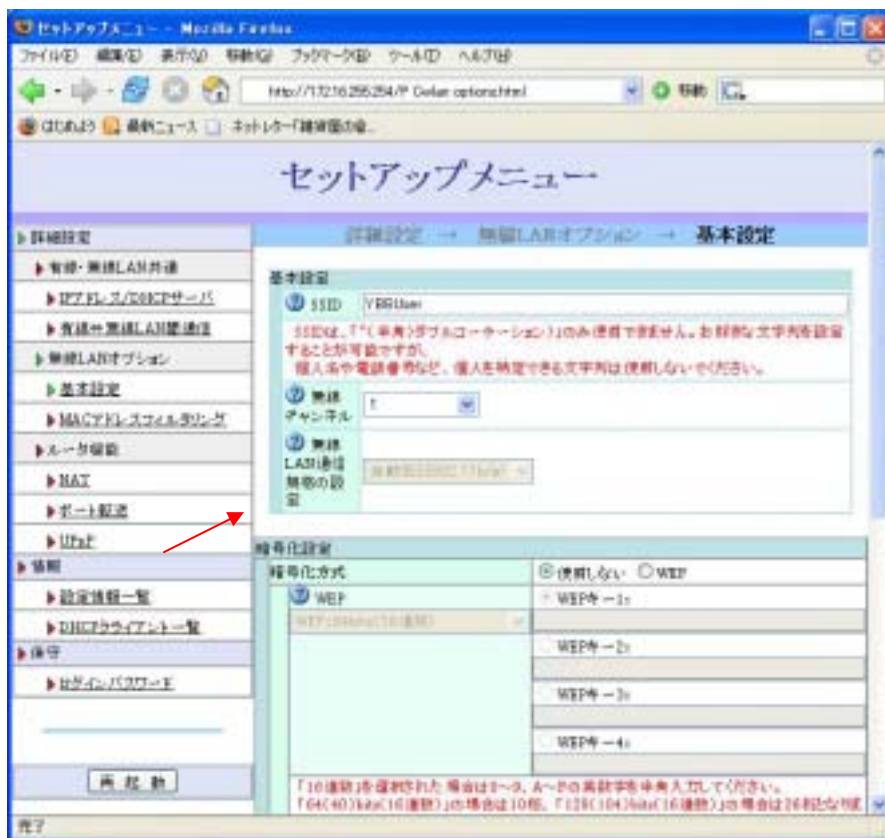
セットアップメニュー - Mozilla Firefox

ファイル(F) 編集(E) 表示(V) 移動(G) ブックマーク(B) ツール(T) ヘルプ(H)

http://172.16.255.254/P Gelan option.html

移動

はじめよう 最新ニュース ネットレター「精密機器の会...

セットアップメニュー

詳細設定 → 無線LANオプション → 基本設定

▶詳細設定
▶有線・無線LAN共通
▶IPアドレス/DHCPサーバ
▶有線⇔無線LAN間通信
▶無線LANオプション
▶基本設定
▶MACアドレスフィルタリング
▶ルータ機能
▶NAT
▶ポート転送
▶UPnP
▶情報
▶設定情報一覧
▶DHCPクライアント一覧
▶保守
▶ログインパスワード

再起動

基本設定

SSID VBBUser

SSIDは、「"(半角)ダブルコーテーション」のみ使用できません。お好きな文字列を設定することが可能ですが、個人名や電話番号など、個人を特定できる文字列は使用しないでください。

無線チャンネル 1

無線LAN通信無効の設定 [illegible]

暗号化設定

暗号化方式 使用しない WEP

WEP

WEP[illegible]

WEP キー1:

WEP キー2:

WEP キー3:

WEP キー4:

「10進数」を選択された場合は0~9、A~Fの英数字を半角入力してください。
「64(40)bits(16進数)」の場合は10桁、「128(104)bits(16進数)」の場合は26桁となります

完了